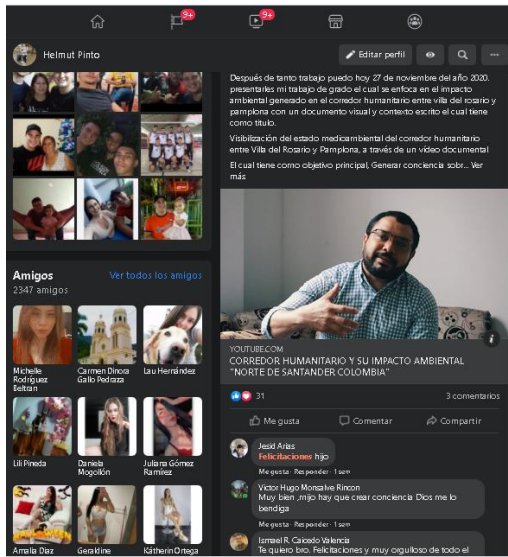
9+ 9+

Helmut Pinto

Editar perfil

Después de tanto trabajo puedo hoy 27 de noviembre del año 2020, presentarles mi trabajo de grado el cual se enfoca en el impacto ambiental generado en el corredor humanitario entre villa del rosario y pamplona con un documento visual y contexto escrito el cual tiene como título.

Visibilización del estado medicambiental del corredor humanitario entre Villa del Rosario y Pamplona, a través de un vídeo documental

El cual tiene como objetivo principal, Generar conciencia sobr... Ver más

Amigos
2347 amigos
Ver todos los amigos

Michelle Rodríguez Beltran
Carmen Dinora Gallo Pedraza
Lau Hernández
Lili Pineda
Daniela Mogollón
Juliana Gómez Ramírez
Amalia Díaz
Geraldine
Katherin Ortega

YOUTUBE.COM
CORREDOR HUMANITARIO Y SU IMPACTO AMBIENTAL "NORTE DE SANTANDER COLOMBIA"

31
3 comentarios

Me gusta
Comentar
Compartir

Jesid Arias
Felicitaciones hijo
Me gusta · Responder · 1 sem

Victor Hugo Monsalve Rincon
Muy bien ,mijo hay que crear conciencia Dios me lo bendiga
Me gusta · Responder · 1 sem

Ismael R. Caicedo Valencia
Te quiero bro. Felicitaciones y muy orgulloso de todo el